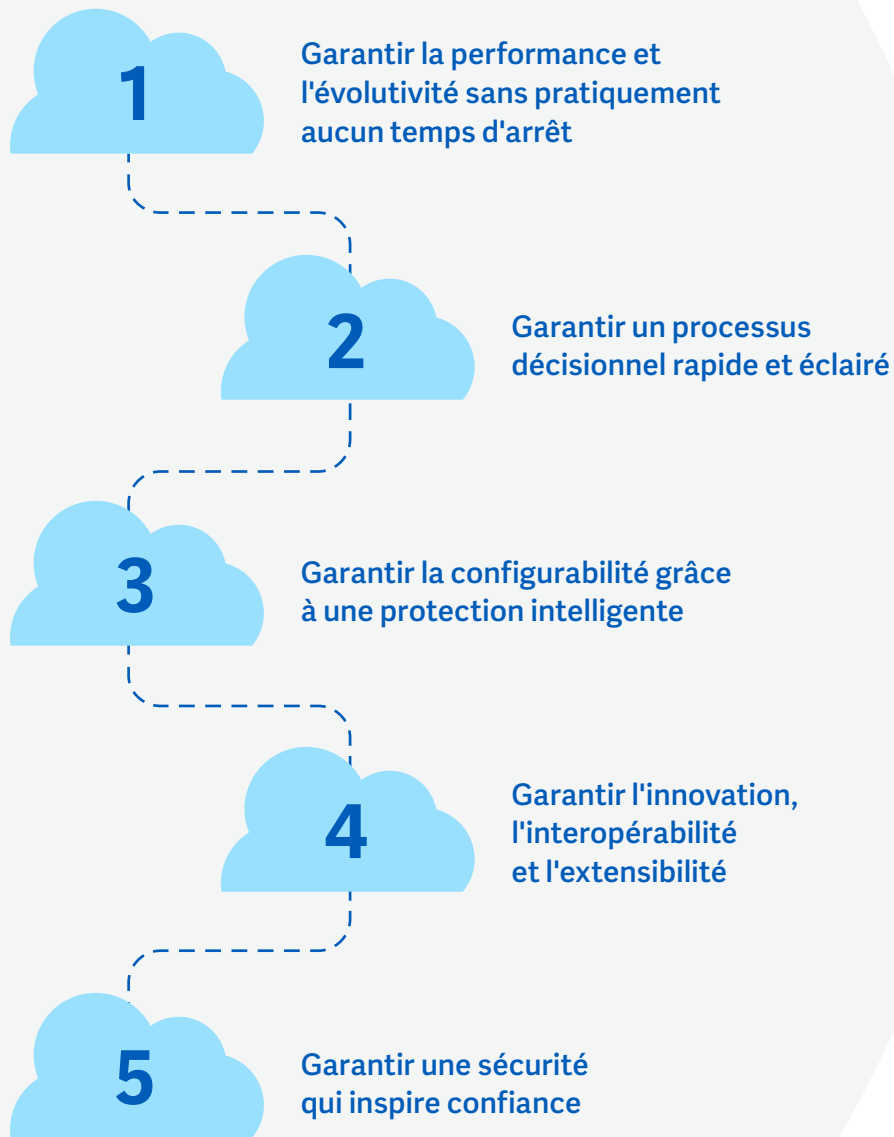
1

Garantir la performance et l'évolutivité sans pratiquement aucun temps d'arrêt

2

Garantir un processus décisionnel rapide et éclairé

3

Garantir la configurabilité grâce à une protection intelligente

4

Garantir l'innovation, l'interopérabilité et l'extensibilité

5

Garantir une sécurité qui inspire confiance